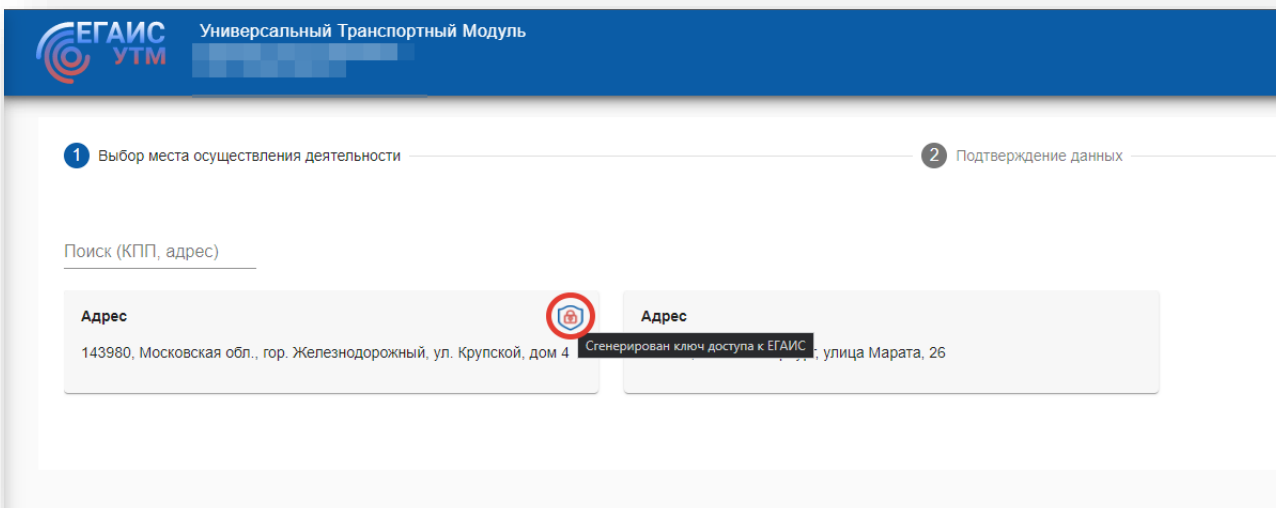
ЕГАИС
УТМ
Универсальный Транспортный Модуль

1 Выбор места осуществления деятельности
2 Подтверждение данных

Поиск (КПП, адрес)

Адрес
143980, Московская обл., гор. Железнодорожный, ул. Крупской, дом 4

Сгенерирован ключ доступа к ЕГАИС

Адрес
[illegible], улица Марата, 26